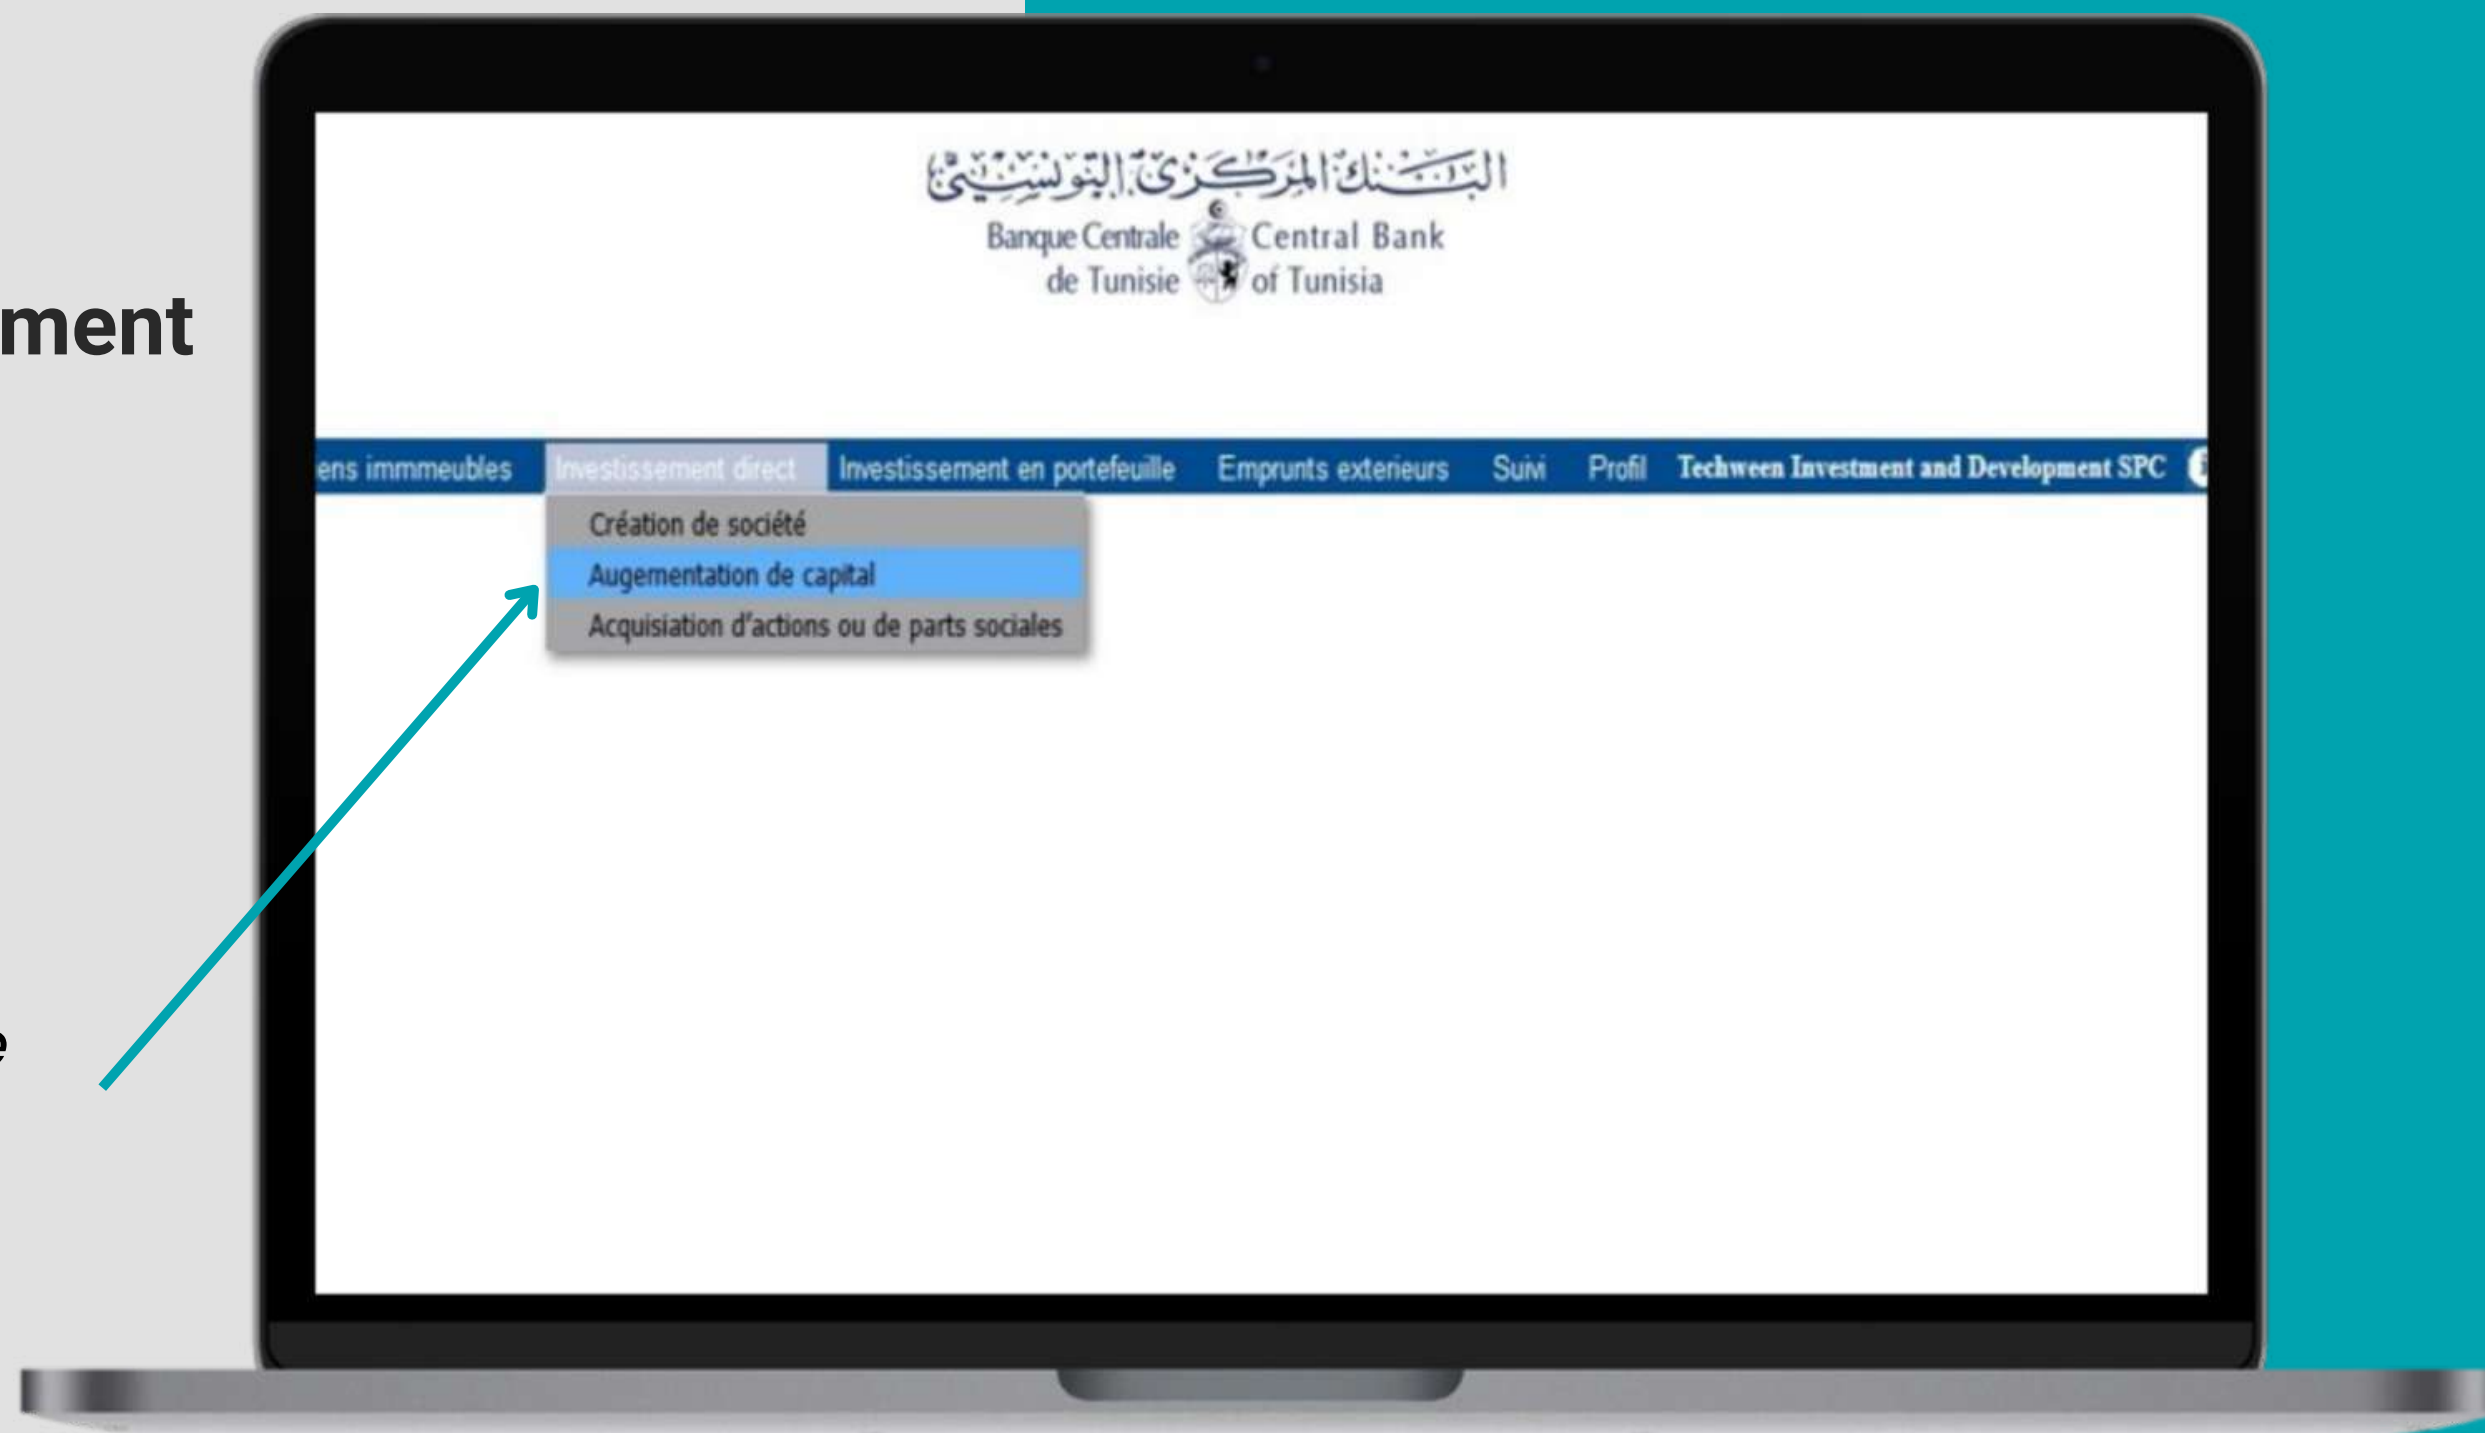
ment

e

البنك المركزي التونسي
Banque Centrale de Tunisie
Central Bank of Tunisia

ens immmeubles | Investissement direct | Investissement en portefeuille | Emprunts exterieurs | Suivi | Profil | Techween Investment and Development SPC

Création de société
Augementation de capital
Acquisiation d'actions ou de parts sociales